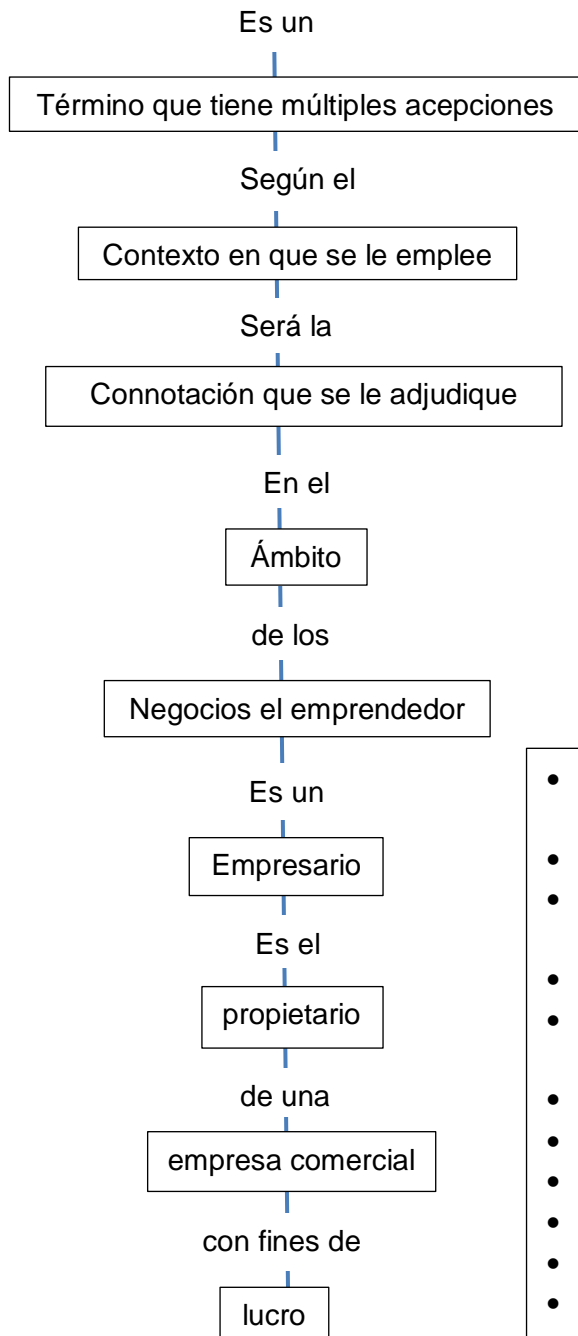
Es un

Término que tiene múltiples acepciones

Según el

Contexto en que se le emplee

Será la

Connotación que se le adjudique

En el

Ámbito

de los

Negocios el emprendedor

Es un

Empresario

Es el

propietario

de una

empresa comercial

con fines de

lucro